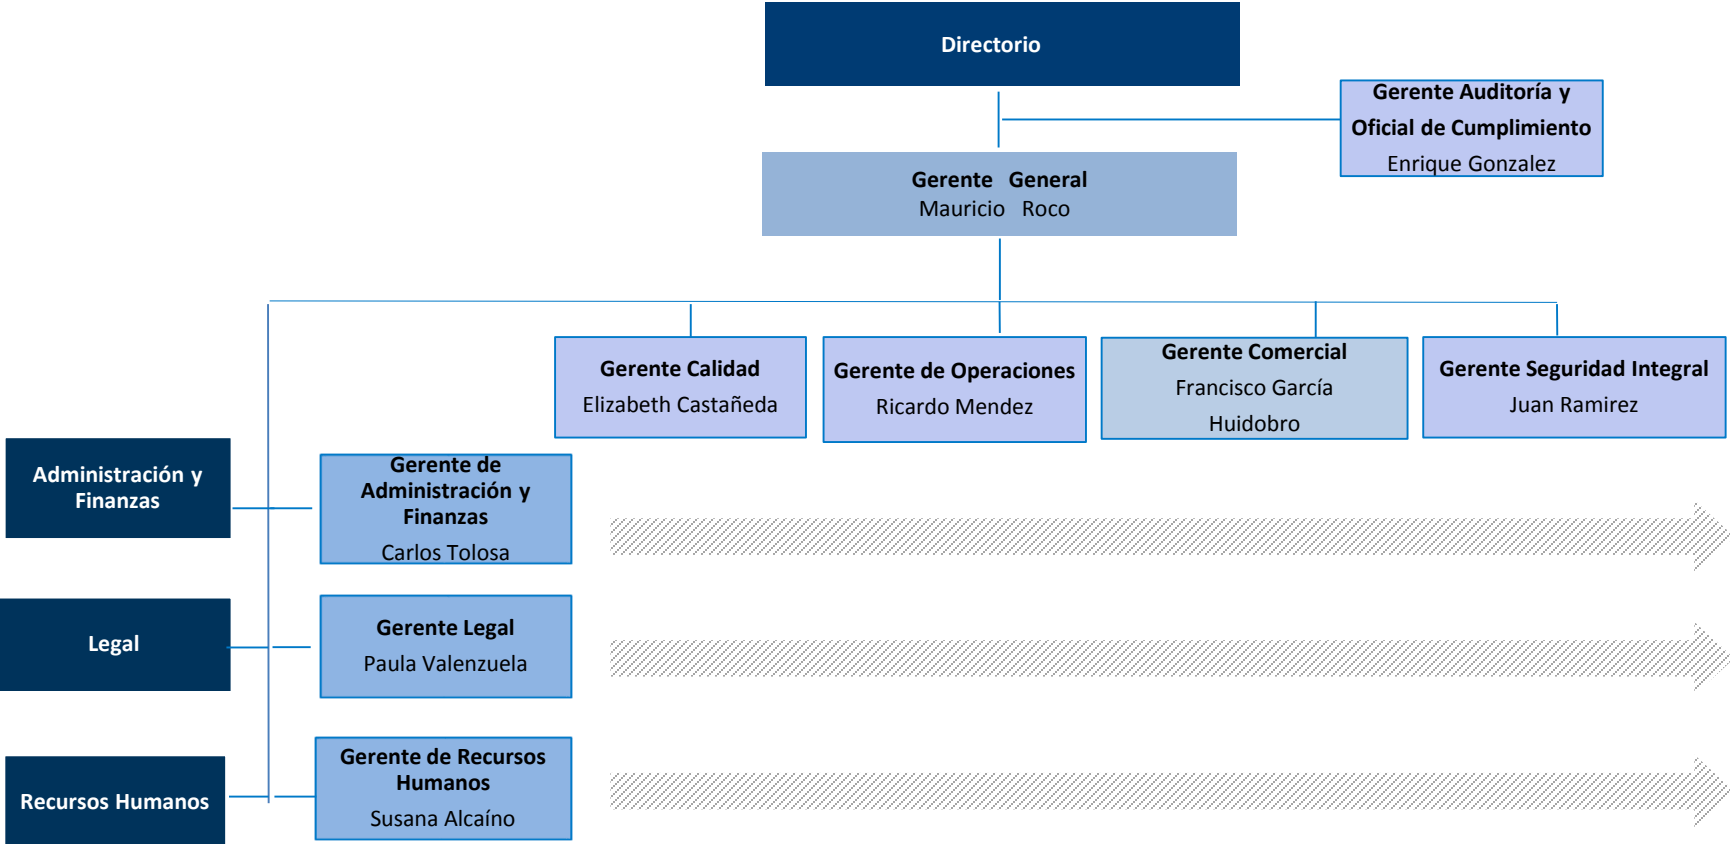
Directorio

Gerente Auditoría y Oficial de Cumplimiento
Enrique Gonzalez

Gerente General
Mauricio Roco

Gerente Calidad
Elizabeth Castañeda

Gerente de Operaciones
Ricardo Mendez

Gerente Comercial
Francisco García Huidobro

Gerente Seguridad Integral
Juan Ramirez

Administración y Finanzas

Gerente de Administración y Finanzas
Carlos Tolosa

Legal

Gerente Legal
Paula Valenzuela

Recursos Humanos

Gerente de Recursos Humanos
Susana Alcaíno